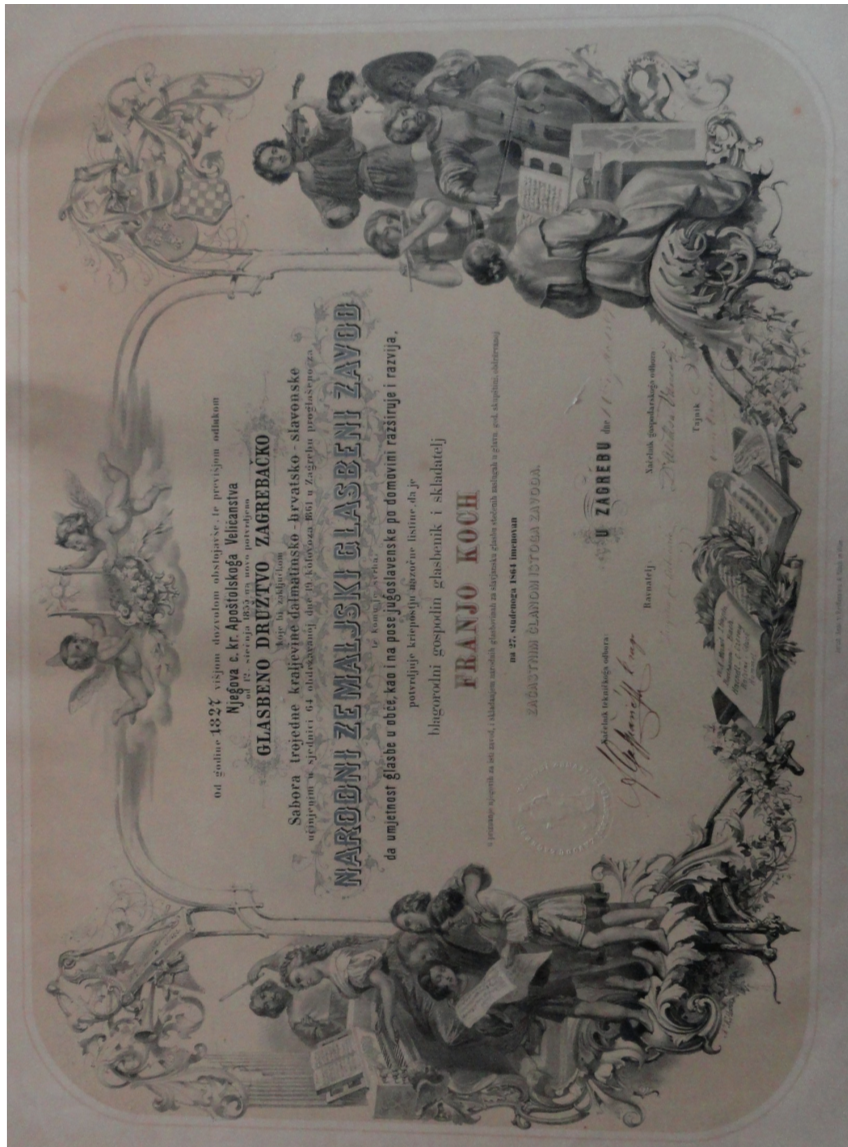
od godine 1827 višjom dozvolom obstojavše, te previšnjim odlukom
Njegova c. kr. Apoštolskoga Veličanstva
od 17. siečnja 1853 na novo potvrdjeno
GLASBENO DRUŽTVO ZAGREBAČKO
koje bi zaključkom
Sabora trojedne kraljevine dalmatinsko - hrvatsko - slavonske
učinjenim u sjednici 64 obdržavanoj dne 19 kolovoza 1861 u Zagrebu proglašeno za
NARODNI ZEMALJSKI GLASBENI ZAVOD
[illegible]
da umjetnost glasbe u obće, kao i na posebjugoslavenske po domovini razširuje i razvija,
potvrdjuje krieposti ovom listinom da je
blagorodni gospodin glasbenik i skladatelj
FRANJO KOCH
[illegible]
na 27. studenoga 1864 imenovan
ZAČASTNIM ČLANOM ISTOGA ZAVODA.

U ZAGREBU dne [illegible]

Začelnik tehničkoga odbora
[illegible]

Ravnatelj

Začelnik gospodarskoga odbora
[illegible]

Tajnik
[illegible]